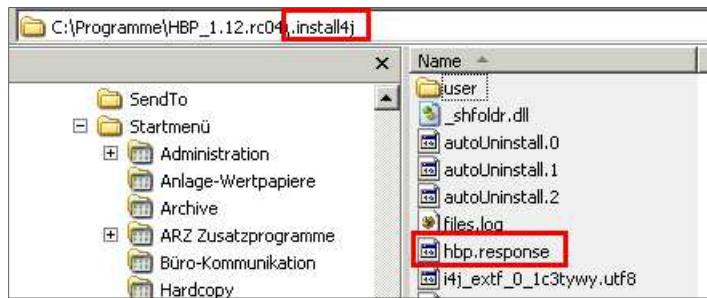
C:\Programme\HBP_1.12.rc04\.install4j

×

SendTo
Startmenü
Administration
Anlage-Wertpapiere
Archive
ARZ Zusatzprogramme
Büro-Kommunikation
Hardcopy

Name
user
_shfoldr.dll
autoUninstall.0
autoUninstall.1
autoUninstall.2
files.log
hbp.response
i4j_extf_0_1c3tywy.utf8